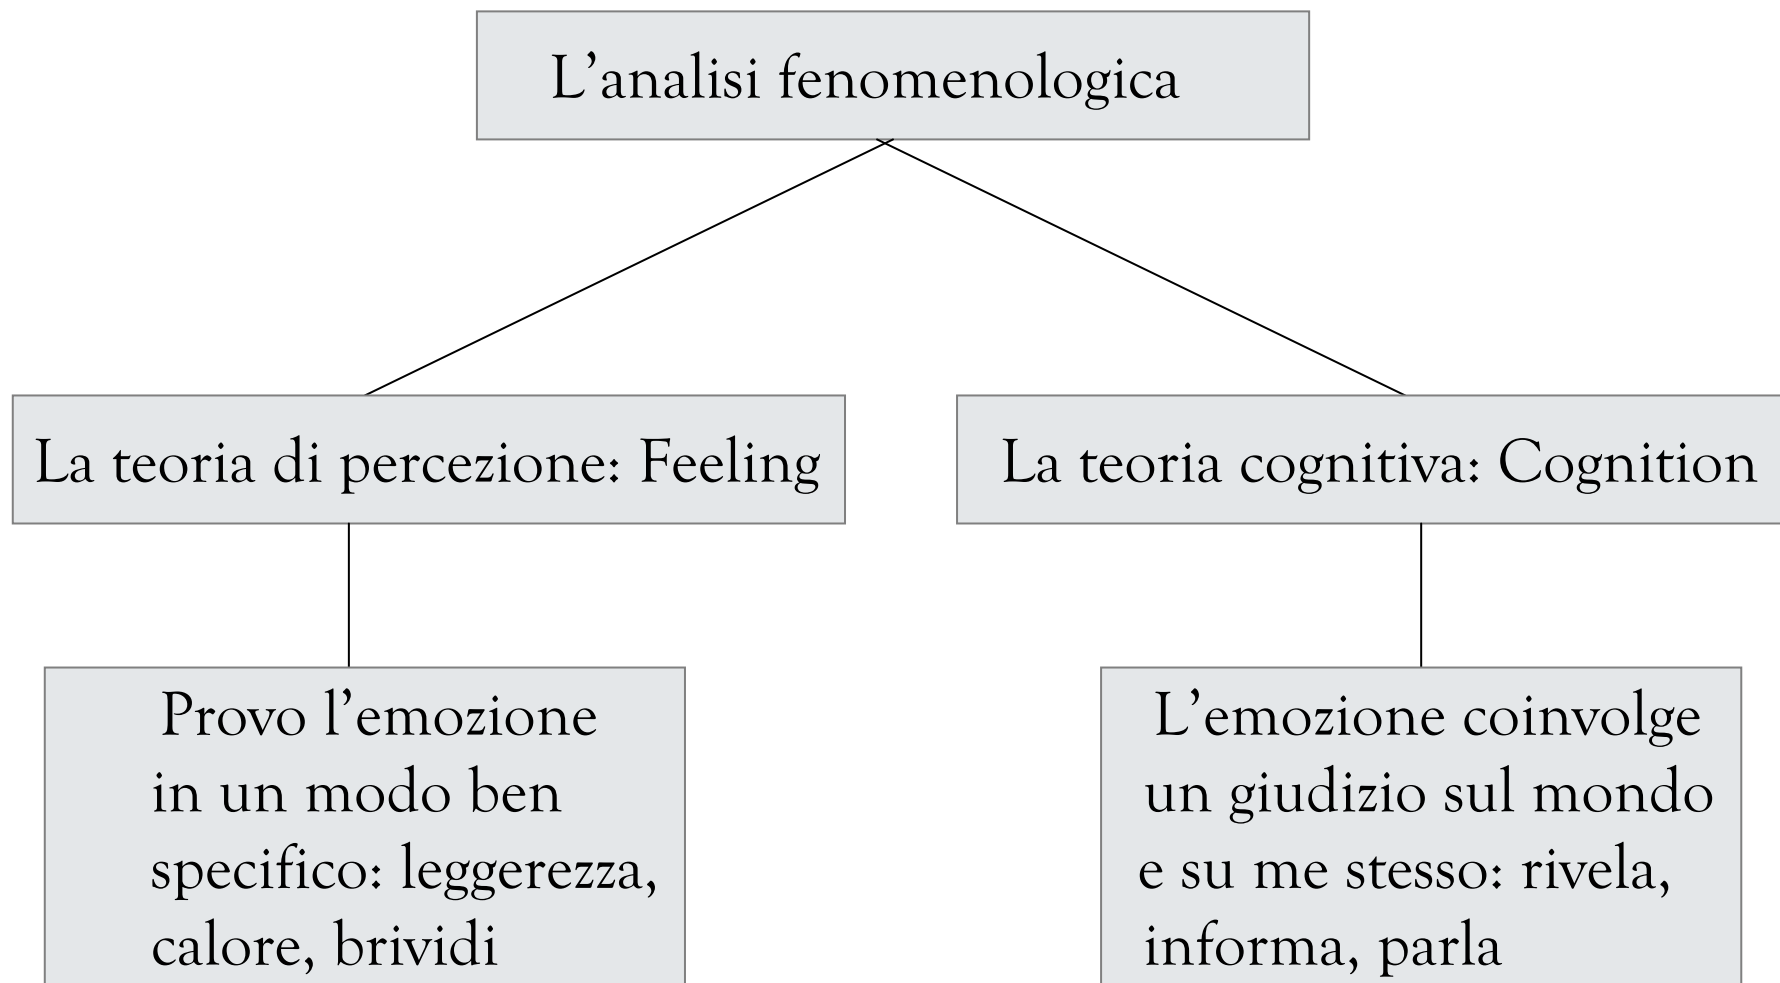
L’analisi fenomenologica

La teoria di percezione: Feeling

La teoria cognitiva: Cognition

Provo l’emozione in un modo ben specifico: leggerezza, calore, brividi

L’emozione coinvolge un giudizio sul mondo e su me stesso: rivela, informa, parla